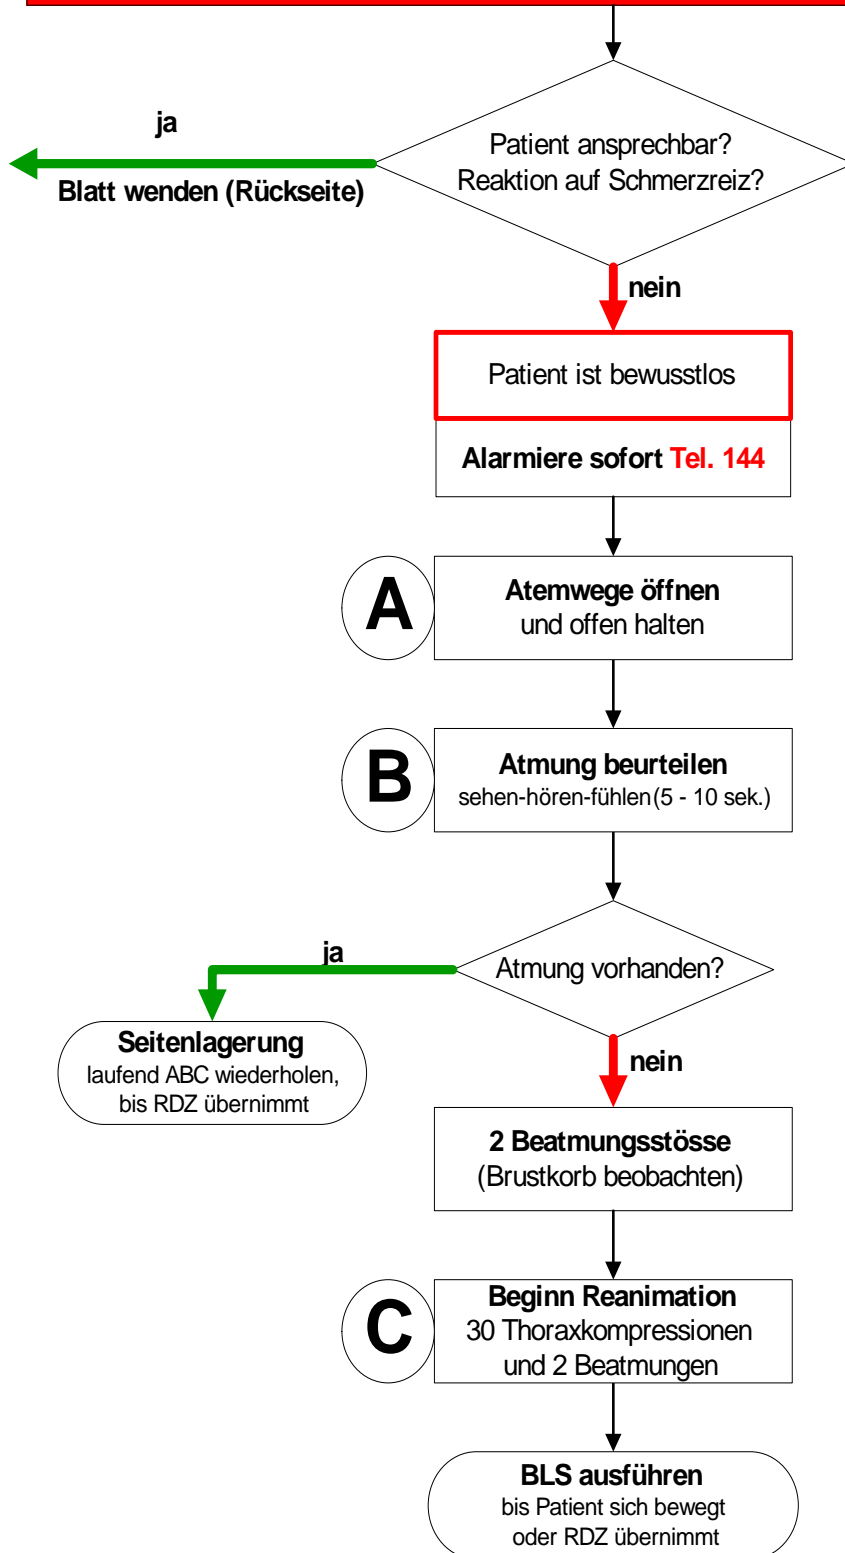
ja

Blatt wenden (Rückseite)

Patient ansprechbar?
Reaktion auf Schmerzreiz?

nein

Patient ist bewusstlos

Alarmiere sofort Tel. 144

A

Atemwege öffnen
und offen halten

B

Atmung beurteilen
sehen-hören-fühlen (5 - 10 sek.)

ja

Atmung vorhanden?

Seitenlagerung
laufend ABC wiederholen, bis RDZ übernimmt

nein

2 Beatmungsstösse
(Brustkorb beobachten)

C

Beginn Reanimation
30 Thoraxkompressionen
und 2 Beatmungen

BLS ausführen
bis Patient sich bewegt
oder RDZ übernimmt